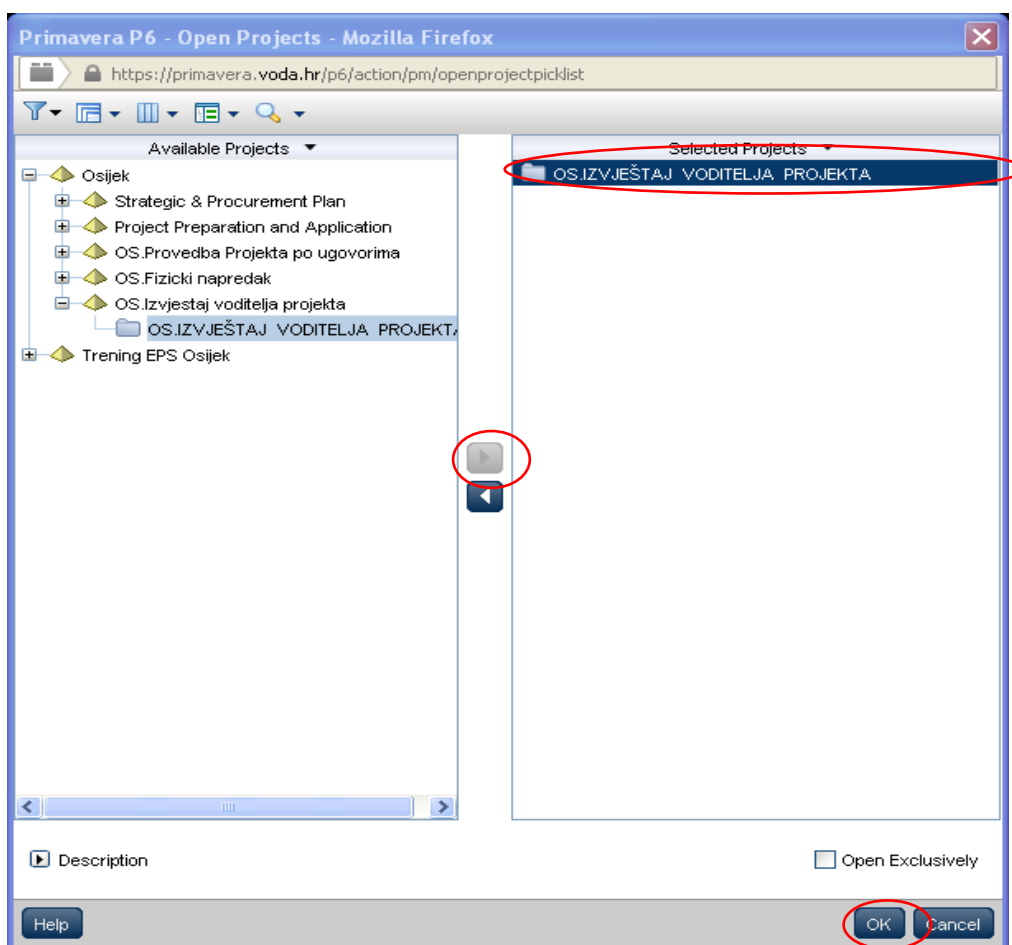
Primavera P6 - Open Projects - Mozilla Firefox

https://primavera.voda.hr/p6/action/pm/openprojectpicklist

Available Projects

Osijek
Strategic & Procurement Plan
Project Preparation and Application
OS.Provedba Projekta po ugovorima
OS.Fizicki napredak
OS.Izvjestaj voditelja projekta
OS.IZVJEŠTAJ VODITELJA PROJEKTA
Trening EPS Osijek

Selected Projects

OS.IZVJEŠTAJ VODITELJA PROJEKTA

Description

Open Exclusively

Help

OK

Cancel